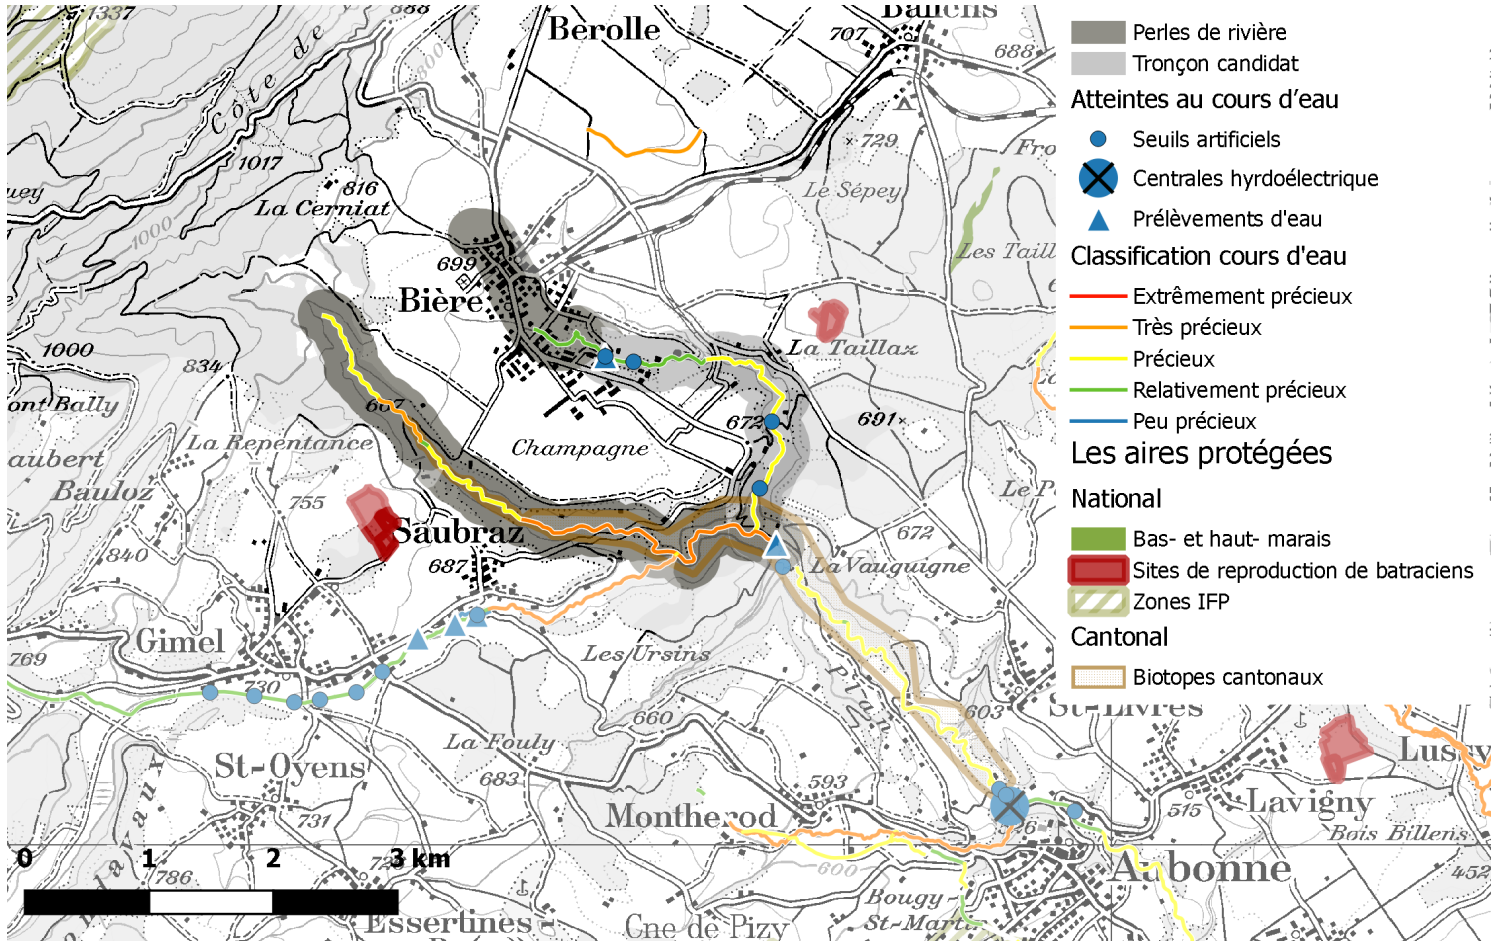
Perles de rivière
Tronçon candidat
Atteintes au cours d'eau
Seuils artificiels
Centrales hyrdoélectrique
Prélèvements d'eau
Classification cours d'eau
Extrêmement précieux
Très précieux
Précieux
Relativement précieux
Peu précieux
Les aires protégées
National
Bas- et haut- marais
Sites de reproduction de batraciens
Zones IFP
Cantonal
Biotopes cantonaux

1337
888
Berolle
Ballens
707
688
Côte de
×729
Fro
Le Sépey
1017
816
La Cerniat
1000
699
Bière
Les Taill
La Taillaz
1000
834
ont Bally
La Repentance
aubert
Bauloz
607
Champagne
672
691×
Le P
755
Saubraz
672
840
687
La Vauguigne
Gimel
769
730
Les Ursins
660
603
St-Livres
Lussy
La Fouly
St-Oyens
683
593
515
Lavigny
Bois Billens
731
Montherod
Aubonne
0
1
2
3 km
786
600
452
Bougy
St-Martin
Essertines
Cne de Pizy